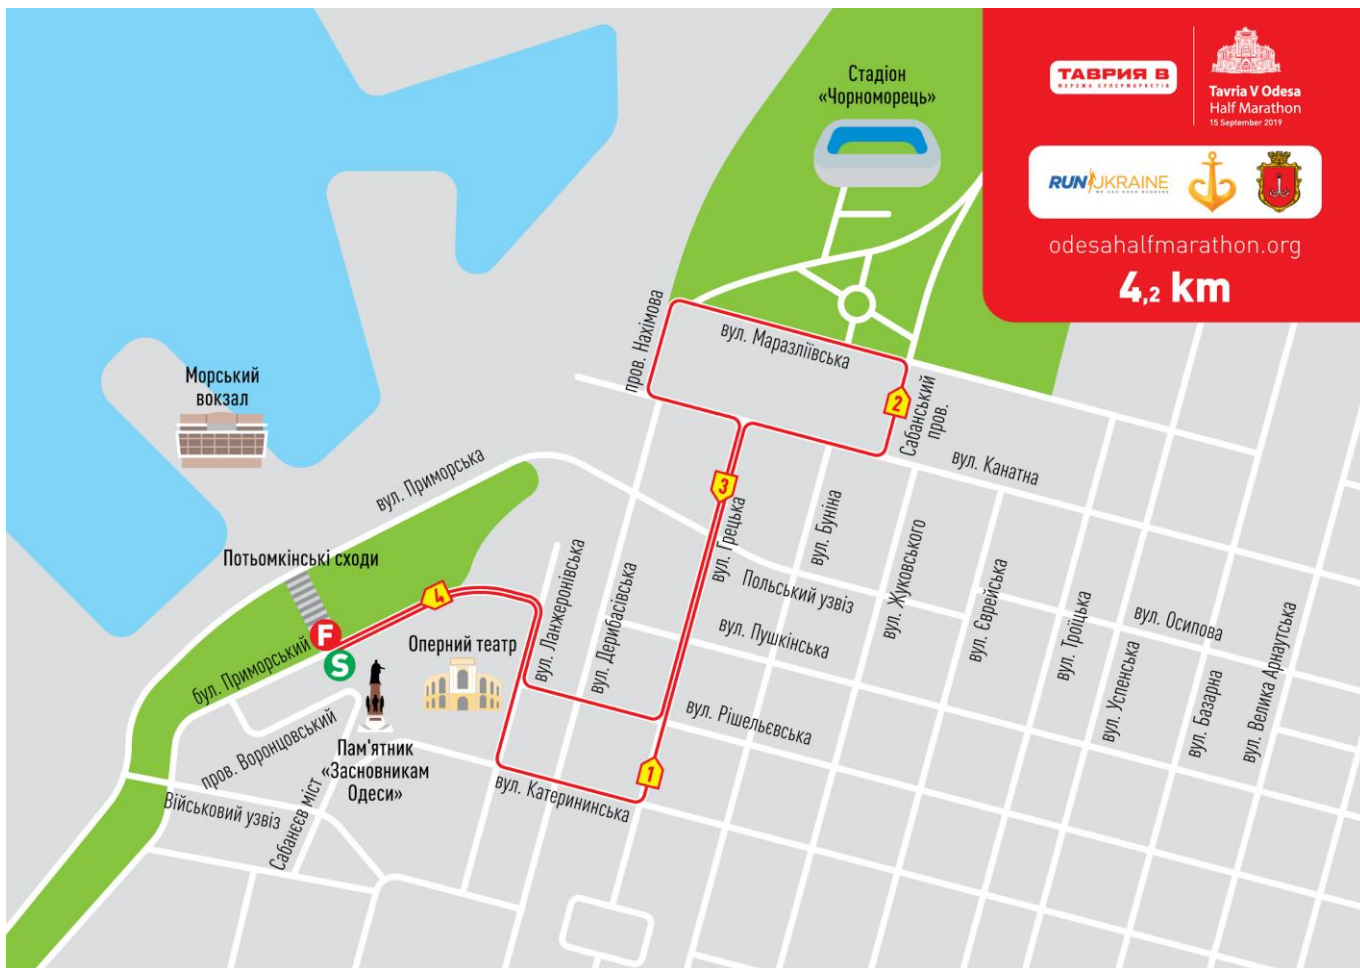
ТАВРИЯ В
МЕРЕЖА СУПЕРМАРКЕТІВ

Tavria V Odesa
Half Marathon
15 September 2019

RUN UKRAINE

odesahalfmarathon.org

4,2 km

Стадіон «Чорноморець»

Морський вокзал

пров. Нахімова

вул. Маразліївська

Сабанський пров.

вул. Канатна

вул. Приморська

Потьомкінські сходи

вул. Грецька

вул. Буніна

вул. Ланжеронівська

вул. Дерибасівська

Польський узвіз

вул. Жуковського

вул. Єврейська

вул. Троїцька

вул. Осипова

вул. Пушкінська

вул. Успенська

вул. Велика Арнаутська

бул. Приморський

F

S

Оперний театр

вул. Рішельєвська

вул. Базарна

пров. Воронцовський

Пам'ятник «Засновникам Одеси»

Військовий узвіз

Сабанєєв міст

вул. Катерининська

1
2
3
4